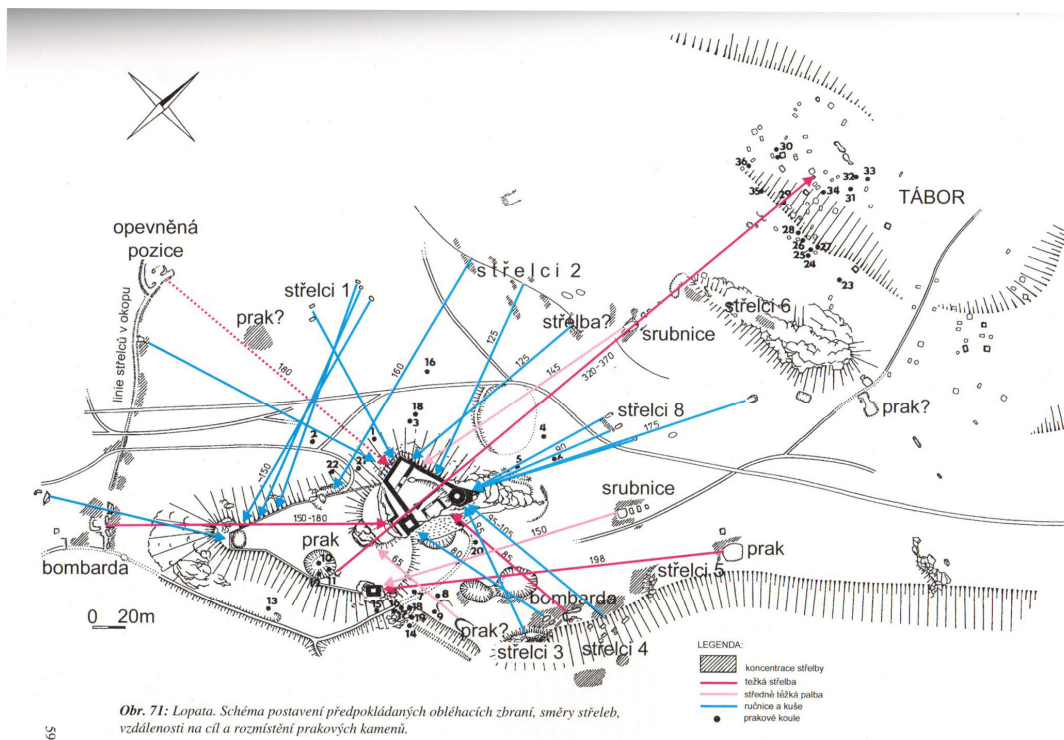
TÁBOR

opevněná pozice

střelci 1

střelci 2

střelba?

srubnice

střelci 6

prak?

linie střelců v okopu

prak?

180

160

16

125

125

145

320–370

18

3

1

2

4

střelci 8

175

90

5

6

22

21

~150

150–180

srubnice

prak

prak

bombarda

95–105

150

65

80

20

85

198

střelci 5

19

12

11

10

bombarda

8

7

9

13

18

14

prak?

střelci 3

střelci 4

30

36

35

29

34

33

32

31

28

26

27

25

24

23

0 20m

LEGENDA:

koncentrace střelby

težká střelba

středně těžká palba

ručnice a kuše

prakové koule

Obr. 71: Lopata. Schéma postavení předpokládaných obléhacích zbraní, směry střeleb, vzdáleností na cíl a rozmístění prakových kamenů.

59